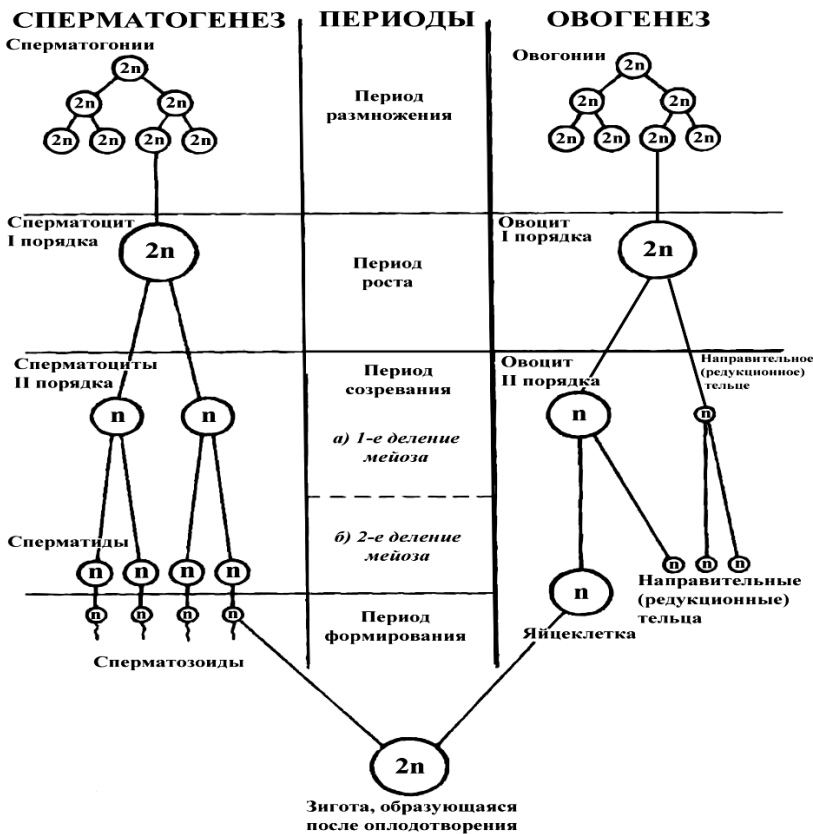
СПЕРМАТОГЕНЕЗ | ПЕРИОДЫ | ОВОГЕНЕЗ

Сперматогонии

2n

2n 2n

2n 2n 2n 2n

Период размножения

Овогонии

2n

2n 2n

2n 2n 2n 2n

Сперматоцит I порядка

2n

Период роста

Овоцит I порядка

2n

Сперматоциты II порядка

n n

Период созревания

а) 1-е деление мейоза

Овоцит II порядка

n

Направительное (редукционное) тельце

n

б) 2-е деление мейоза

Сперматиды

n n n n

n n n n

Период формирования

Сперматозоиды

n

Яйцеклетка

n n n

Направительные (редукционные) тельца

2n

Зигота, образующаяся после оплодотворения